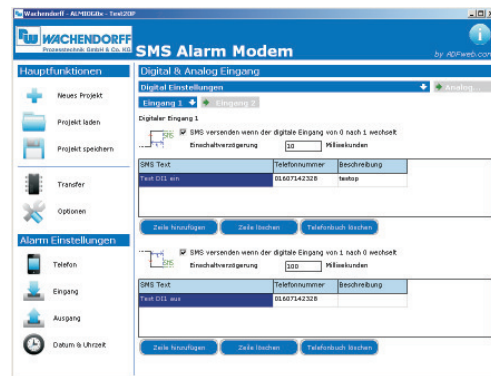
Wachendorff - ADMDGBx - Test20P

WACHENDORFF Prozesstechnik GmbH & Co. KG

SMS Alarm Modem

by ADFweb.com

Hauptfunktionen

Neues Projekt

Projekt laden

Projekt speichern

Transfer

Optionen

Alarm Einstellungen

Telefon

Eingang

Ausgang

Datum & Uhrzeit

Digital & Analog Eingang

Digital Einstellungen

Analog...

Eingang 1

Eingang 2

Digitaler Eingang 1

SMS versenden wenn der digitale Eingang von 0 nach 1 wechselt

Einschaltverzögerung 10 Millisekunden

| SMS Text | Telefonnummer | Beschreibung |
|---|---|---|
| Test DI1 ein | 01607142328 | testop |

Zeile hinzufügen

Zeile löschen

Telefonbuch löschen

SMS versenden wenn der digitale Eingang von 1 nach 0 wechselt

Einschaltverzögerung 100 Millisekunden

| SMS Text | Telefonnummer | Beschreibung |
|---|---|---|
| Test DI1 aus | 01607142328 | |

Zeile hinzufügen

Zeile löschen

Telefonbuch löschen